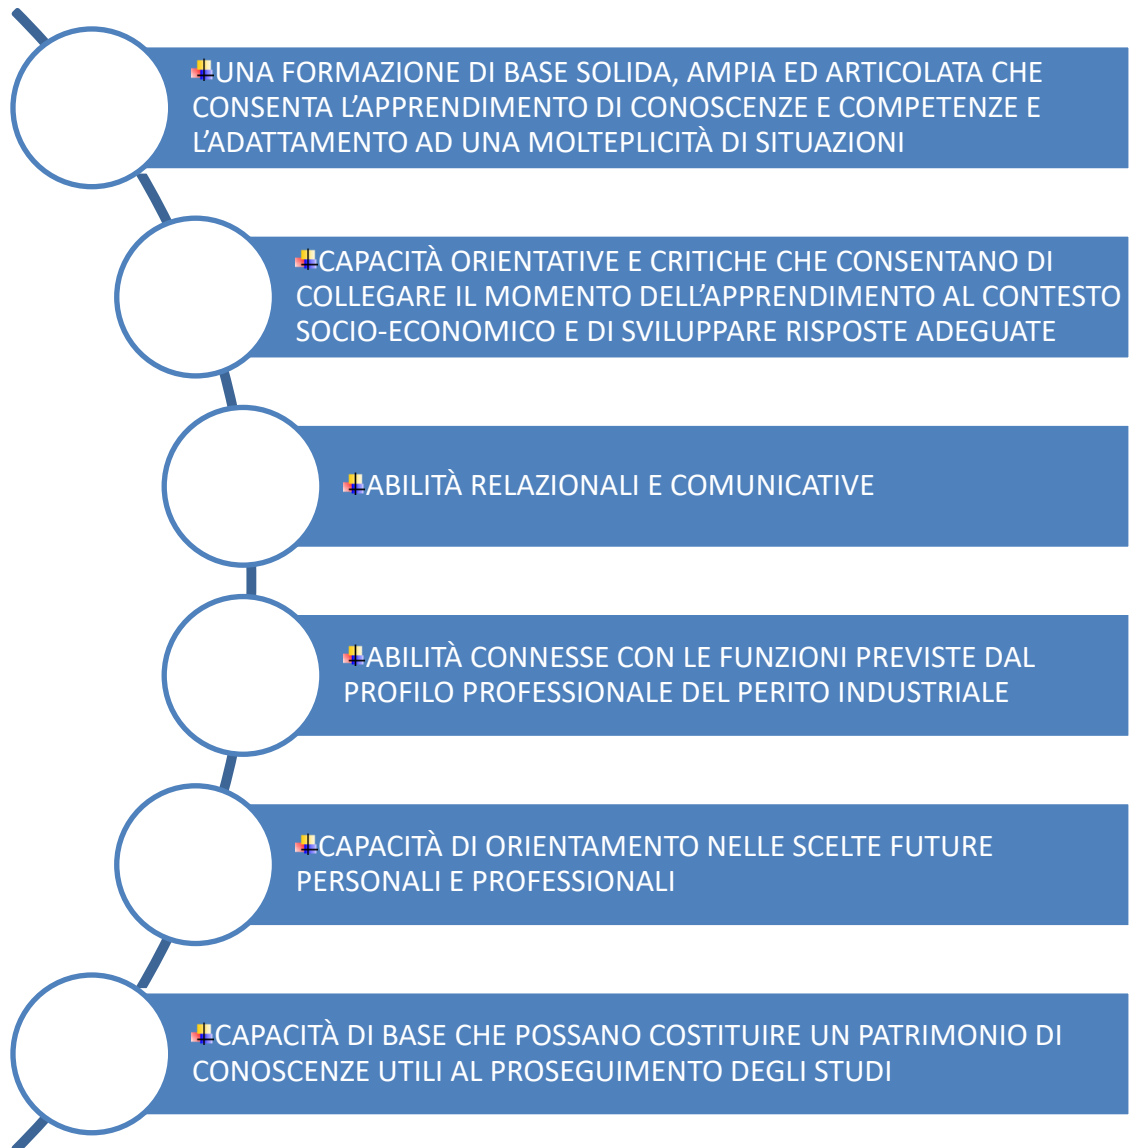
UNA FORMAZIONE DI BASE SOLIDA, AMPIA ED ARTICOLATA CHE CONSENTA L’APPRENDIMENTO DI CONOSCENZE E COMPETENZE E L’ADATTAMENTO AD UNA MOLTEPLICITÀ DI SITUAZIONI

CAPACITÀ ORIENTATIVE E CRITICHE CHE CONSENTANO DI COLLEGARE IL MOMENTO DELL’APPRENDIMENTO AL CONTESTO SOCIO-ECONOMICO E DI SVILUPPARE RISPOSTE ADEGUATE

ABILITÀ RELAZIONALI E COMUNICATIVE

ABILITÀ CONNESSE CON LE FUNZIONI PREVISTE DAL PROFILO PROFESSIONALE DEL PERITO INDUSTRIALE

CAPACITÀ DI ORIENTAMENTO NELLE SCELTE FUTURE PERSONALI E PROFESSIONALI

CAPACITÀ DI BASE CHE POSSANO COSTITUIRE UN PATRIMONIO DI CONOSCENZE UTILI AL PROSEGUIMENTO DEGLI STUDI